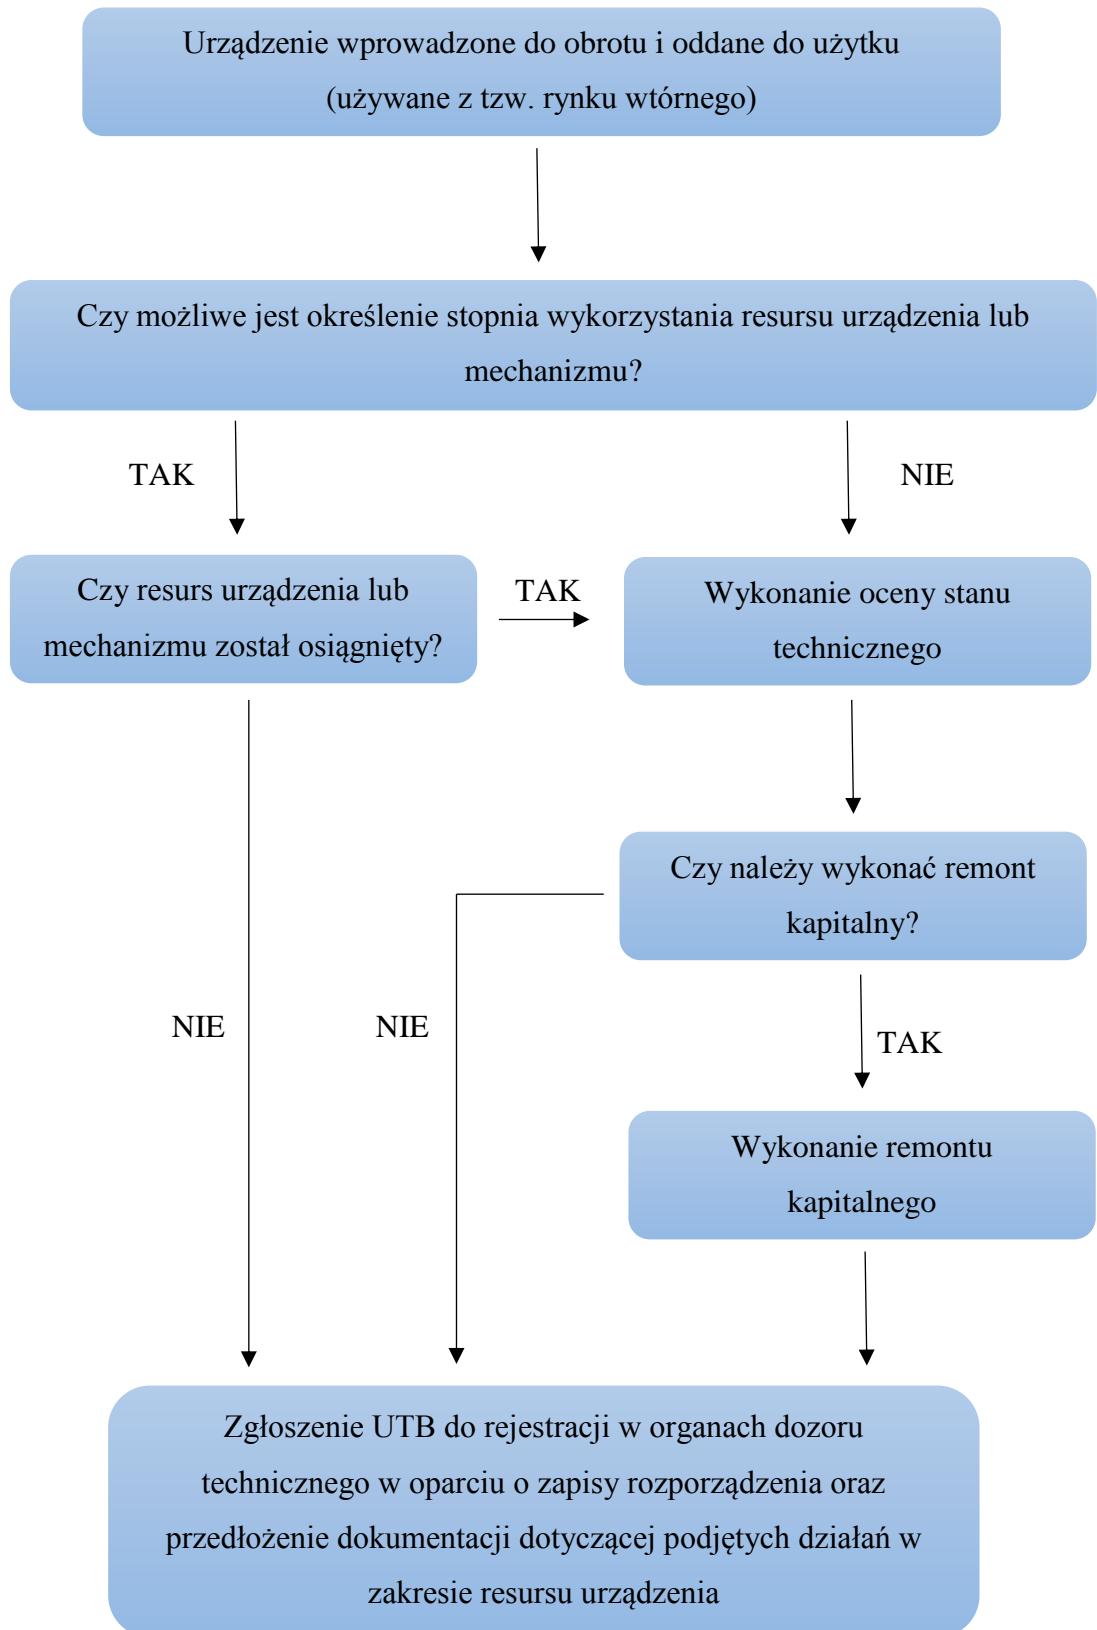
Urządzenie wprowadzone do obrotu i oddane do użytku (używane z tzw. rynku wtórnego)

Czy możliwe jest określenie stopnia wykorzystania resursu urządzenia lub mechanizmu?

TAK

NIE

Czy resurs urządzenia lub mechanizmu został osiągnięty?

TAK

Wykonanie oceny stanu technicznego

Czy należy wykonać remont kapitalny?

NIE

NIE

TAK

Wykonanie remontu kapitalnego

Zgłoszenie UTB do rejestracji w organach dozoru technicznego w oparciu o zapisy rozporządzenia oraz przedłożenie dokumentacji dotyczącej podjętych działań w zakresie resursu urządzenia